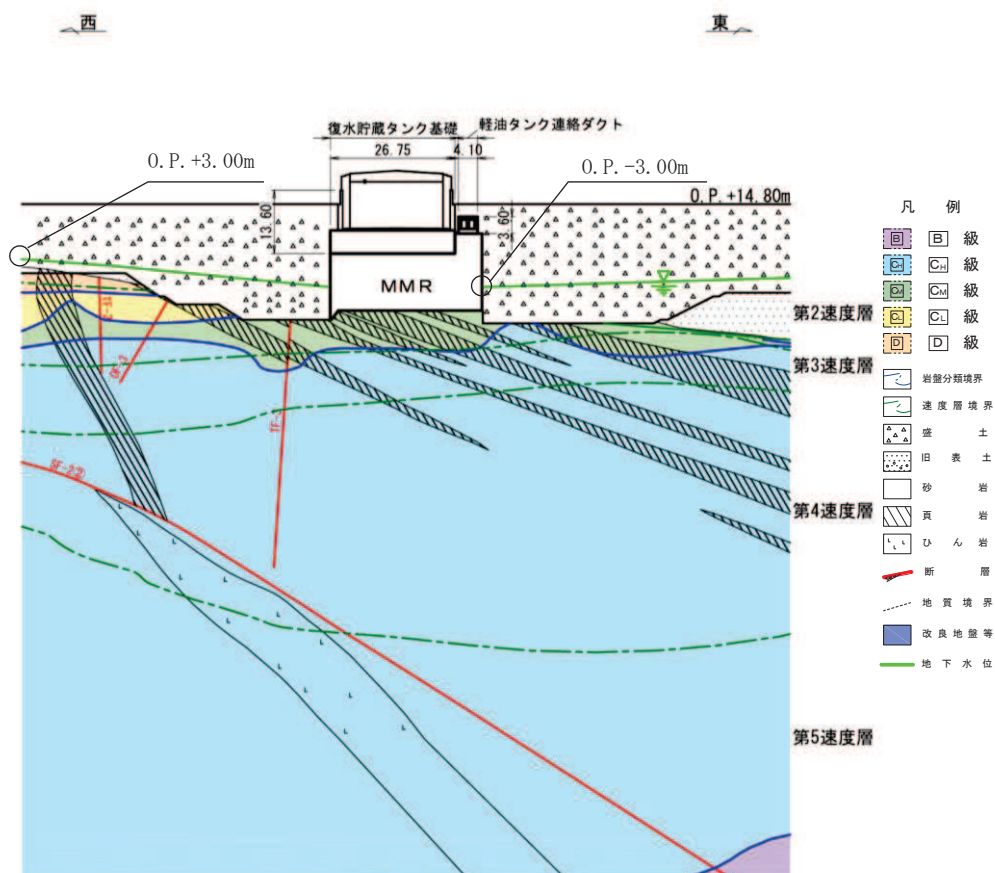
西

東

復水貯蔵タンク基礎

軽油タンク連絡ダクト

26.75

4.10

O.P.+3.00m

O.P.-3.00m

O.P.+14.80m

13.60

60

MMR

第2速度層

第3速度層

第4速度層

第5速度層

凡　例

B　級

$C_H$　級

$C_M$　級

$C_L$　級

D　級

岩盤分類境界

速度層境界

盛土

旧表土

砂岩

頁岩

ひん岩

断層

地質境界

改良地盤等

地下水位